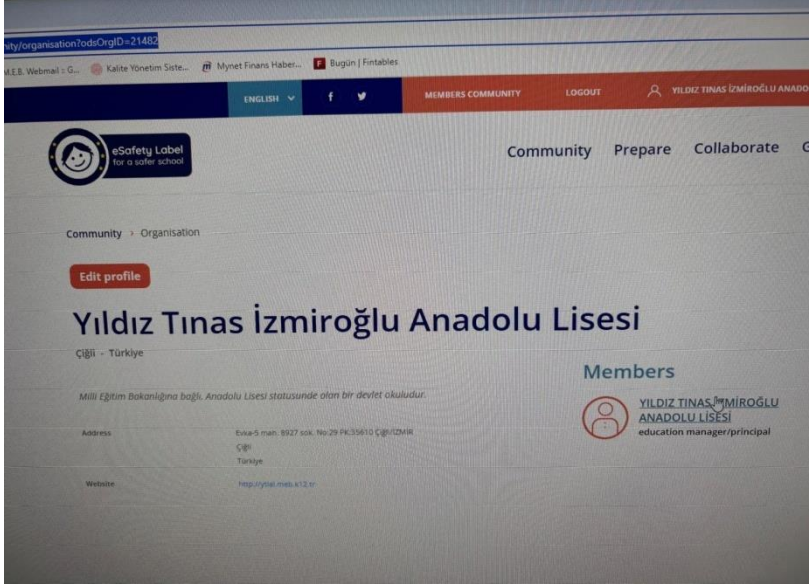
nity/organisation?odsOrgID=21482

M.E.B. Webmail : G... Kalite Yönetim Siste... Mynet Finans Haber... Bugün | Fintables

ENGLISH f MEMBERS COMMUNITY LOGOUT YILDIZ TINAS İZMİROĞLU ANADO

eSafety Label for a safer school

Community Prepare Collaborate G

Community > Organisation

Edit profile

Yıldız Tınas İzmiroğlu Anadolu Lisesi

Çiğli - Türkiye

Milli Eğitim Bakanlığına bağlı, Anadolu Lisesi statusunde olan bir devlet okuludur.

| Address | Evka-5 mah. 8927 sok. No:29 PK:35610 ÇİĞLİ/İZMİR Çiğli Türkiye |
|---|---|
| Website | http://ytial.meb.k12.tr |

Members

YILDIZ TINAS İZMİROĞLU ANADOLU LİSESİ
education manager/principal